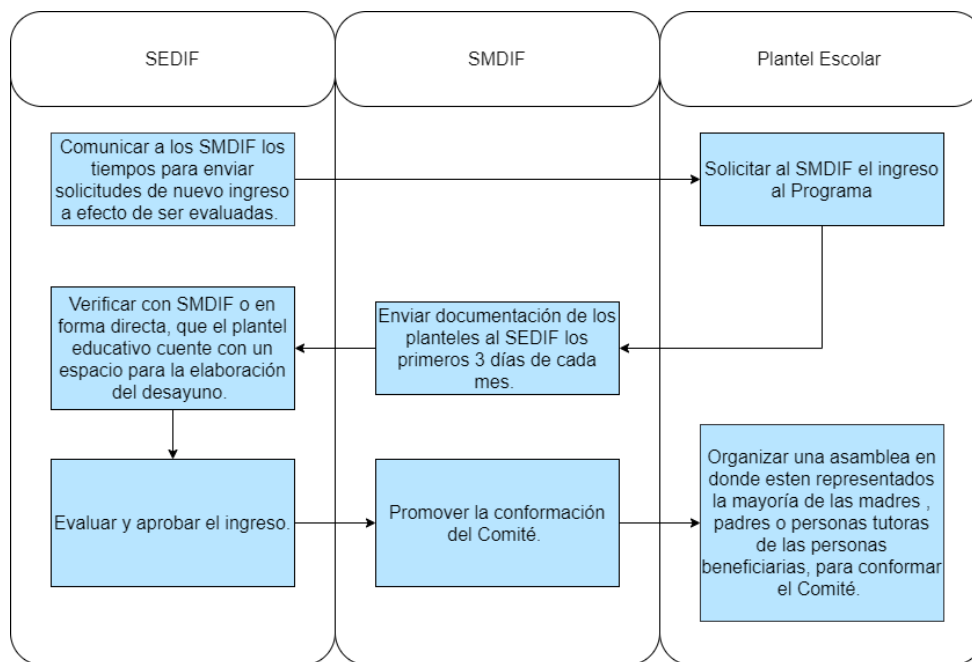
SEDIF

SMDIF

Plantel Escolar

Comunicar a los SMDIF los tiempos para enviar solicitudes de nuevo ingreso a efecto de ser evaluadas.

Solicitar al SMDIF el ingreso al Programa

Enviar documentación de los planteles al SEDIF los primeros 3 días de cada mes.

Verificar con SMDIF o en forma directa, que el plantel educativo cuente con un espacio para la elaboración del desayuno.

Evaluar y aprobar el ingreso.

Promover la conformación del Comité.

Organizar una asamblea en donde esten representados la mayoría de las madres , padres o personas tutoras de las personas beneficiarias, para conformar el Comité.